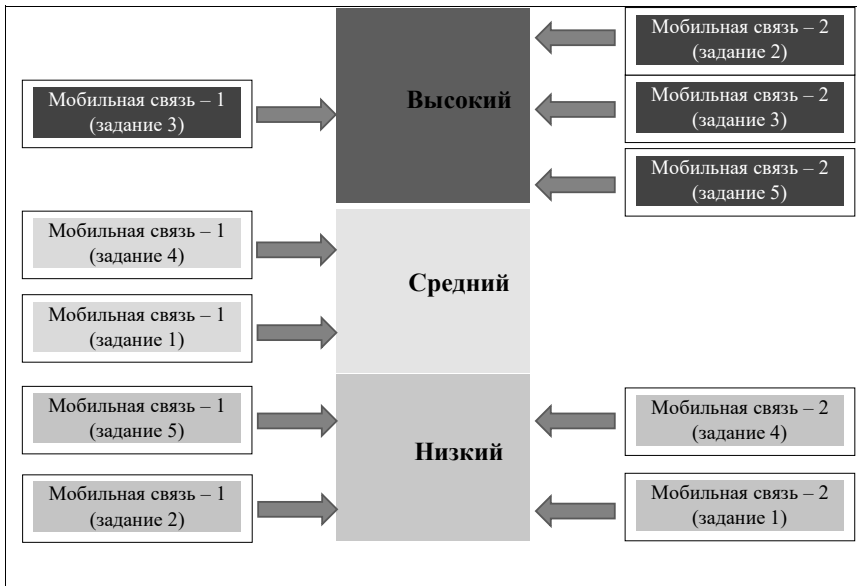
Мобильная связь – 2 (задание 2)

Мобильная связь – 1 (задание 3)

Высокий

Мобильная связь – 2 (задание 3)

Мобильная связь – 2 (задание 5)

Мобильная связь – 1 (задание 4)

Средний

Мобильная связь – 1 (задание 1)

Мобильная связь – 1 (задание 5)

Низкий

Мобильная связь – 2 (задание 4)

Мобильная связь – 1 (задание 2)

Мобильная связь – 2 (задание 1)